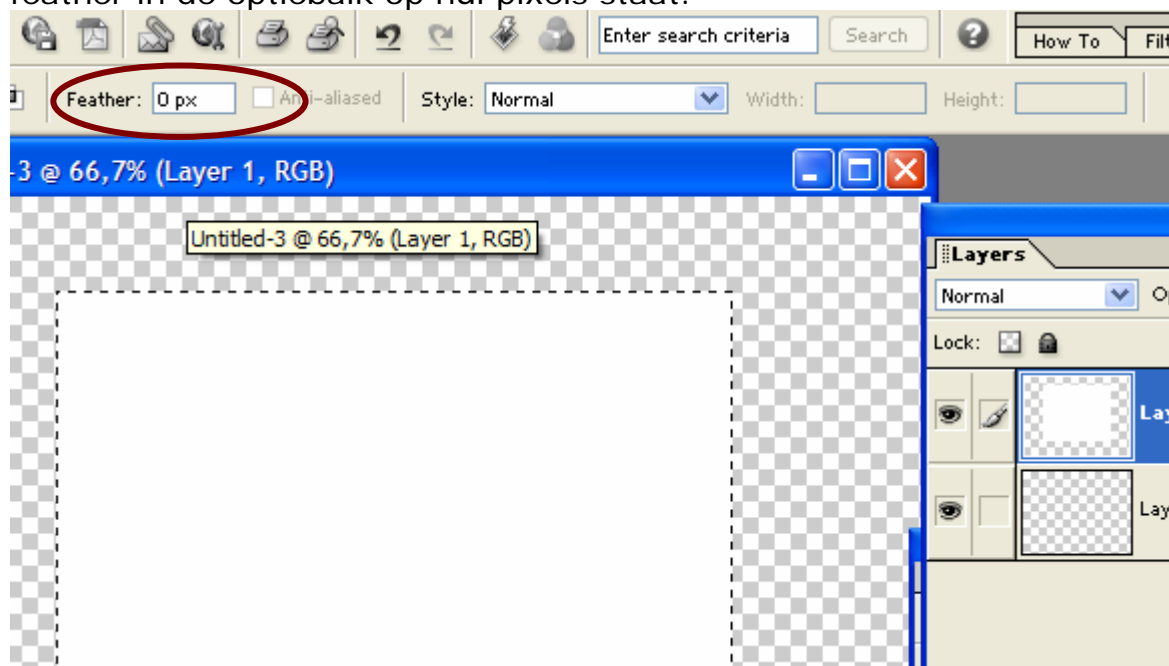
Feather in de optiebalk op nul pixels staat.

Enter search criteria
Search
How To
Fil

Feather: 0 px
Anti-aliased
Style: Normal
Width:
Height:

-3 @ 66,7% (Layer 1, RGB)

Untitled-3 @ 66,7% (Layer 1, RGB)

Layers
Normal
O
Lock:
Lay
Lay